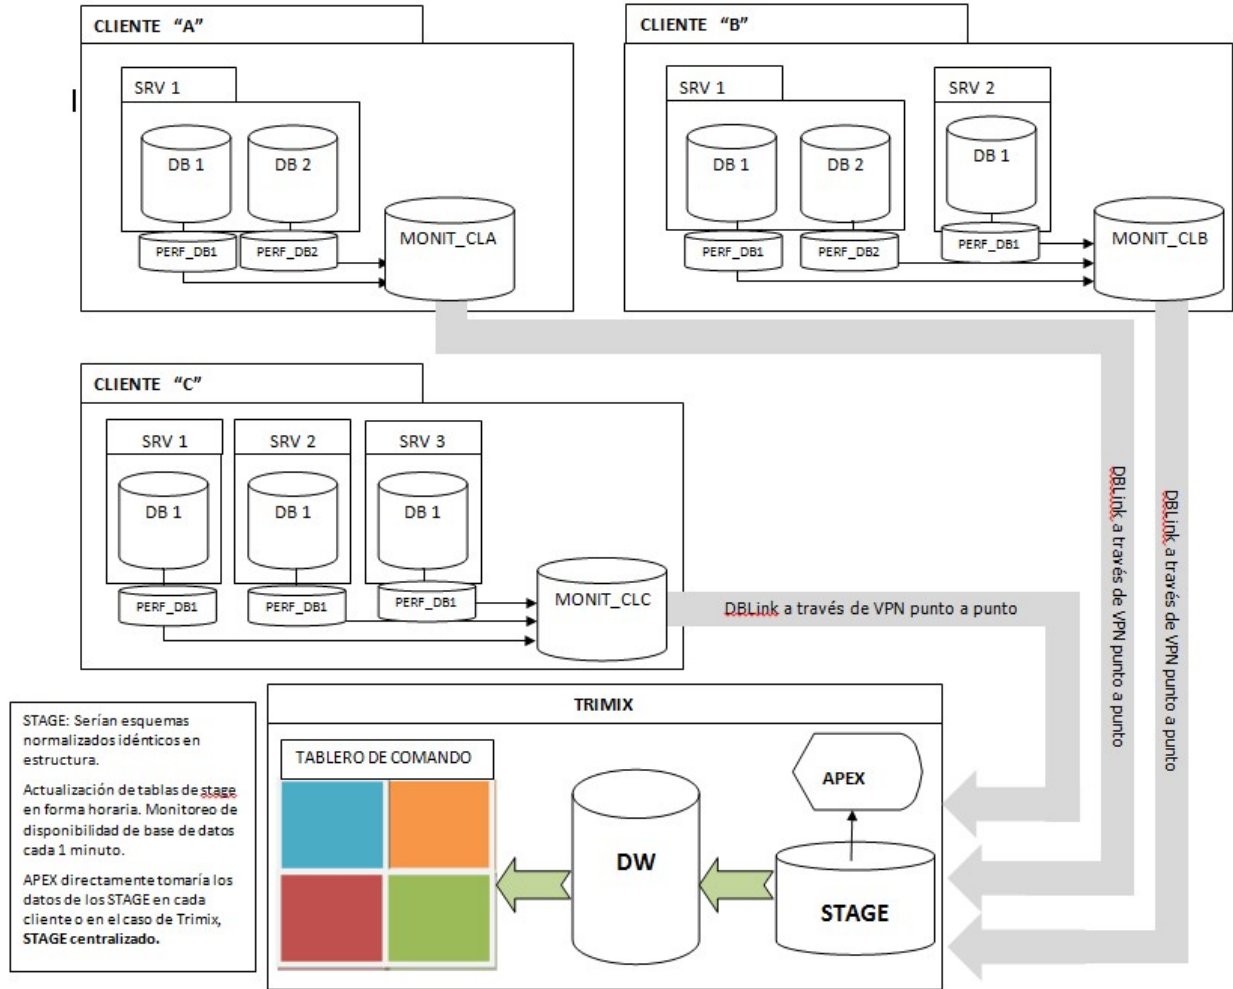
CLIENTE "A"

SRV 1

DB 1

DB 2

PERF_DB1

PERF_DB2

MONIT_CLA

CLIENTE "B"

SRV 1

DB 1

DB 2

PERF_DB1

PERF_DB2

SRV 2

DB 1

PERF_DB1

MONIT_CLB

CLIENTE "C"

SRV 1

DB 1

PERF_DB1

SRV 2

DB 1

PERF_DB1

SRV 3

DB 1

PERF_DB1

MONIT_CLC

DBLink a través de VPN punto a punto

DBLink a través de VPN punto a punto

DBLink a través de VPN punto a punto

STAGE: Serían esquemas normalizados idénticos en estructura.

Actualización de tablas de stage en forma horaria. Monitoreo de disponibilidad de base de datos cada 1 minuto.

APEX directamente tomaría los datos de los STAGE en cada cliente o en el caso de Trimix, **STAGE centralizado.**

TRIMIX

TABLERO DE COMANDO

APEX

DW

STAGE